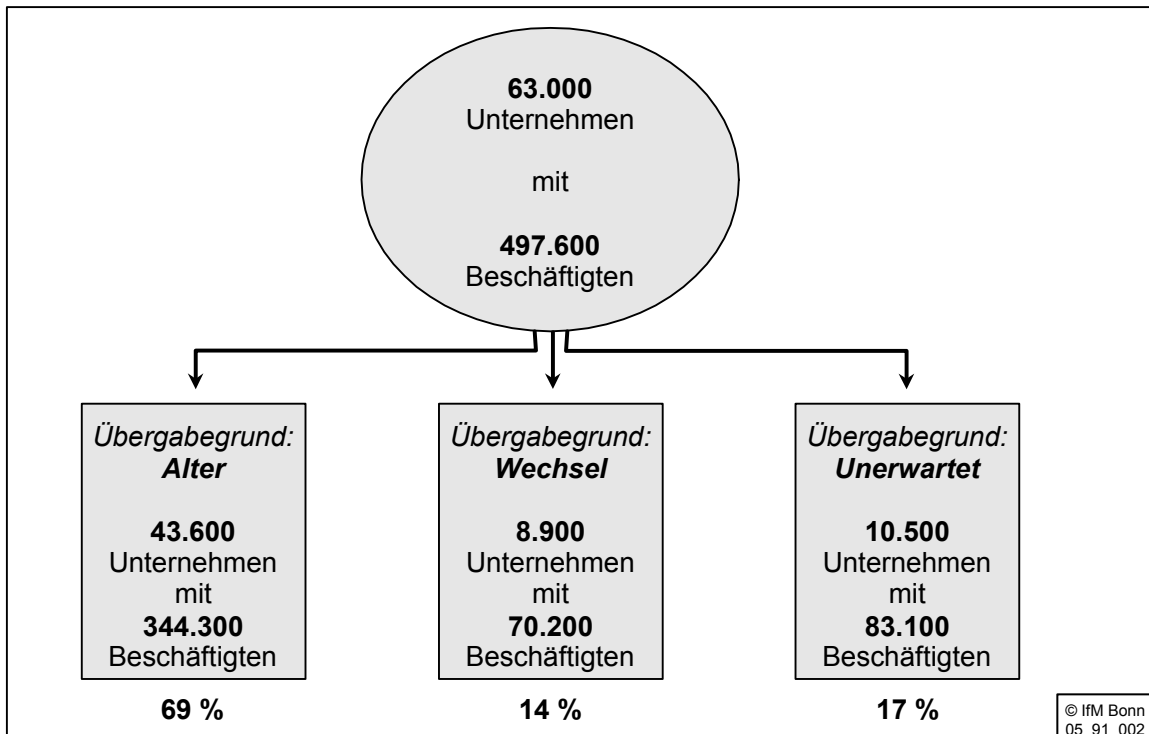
**63.000**
Unternehmen

mit

**497.600**
Beschäftigten

*Übergabegrund:*
***Alter***

**43.600**
Unternehmen
mit
**344.300**
Beschäftigten

**69 %**

*Übergabegrund:*
***Wechsel***

**8.900**
Unternehmen
mit
**70.200**
Beschäftigten

**14 %**

*Übergabegrund:*
***Unerwartet***

**10.500**
Unternehmen
mit
**83.100**
Beschäftigten

**17 %**

© IfM Bonn
05 91 002